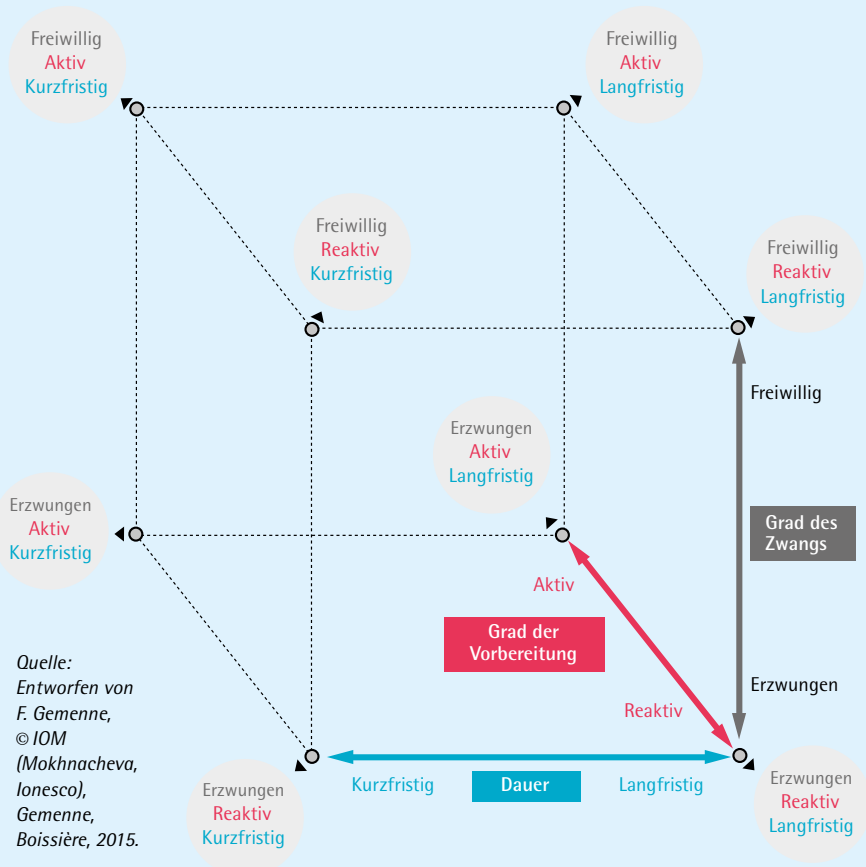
Freiwillig
Aktiv
Kurzfristig

Freiwillig
Aktiv
Langfristig

Freiwillig
Reaktiv
Kurzfristig

Freiwillig
Reaktiv
Langfristig

Freiwillig

Erzwungen
Aktiv
Langfristig

Erzwungen
Aktiv
Kurzfristig

Grad des Zwangs

Aktiv

Grad der Vorbereitung

Erzwungen

Reaktiv

Quelle: Entworfen von F. Gemenne, © IOM (Mokhnacheva, Ionesco), Gemenne, Boissière, 2015.

Kurzfristig

Dauer

Langfristig

Erzwungen
Reaktiv
Kurzfristig

Erzwungen
Reaktiv
Langfristig